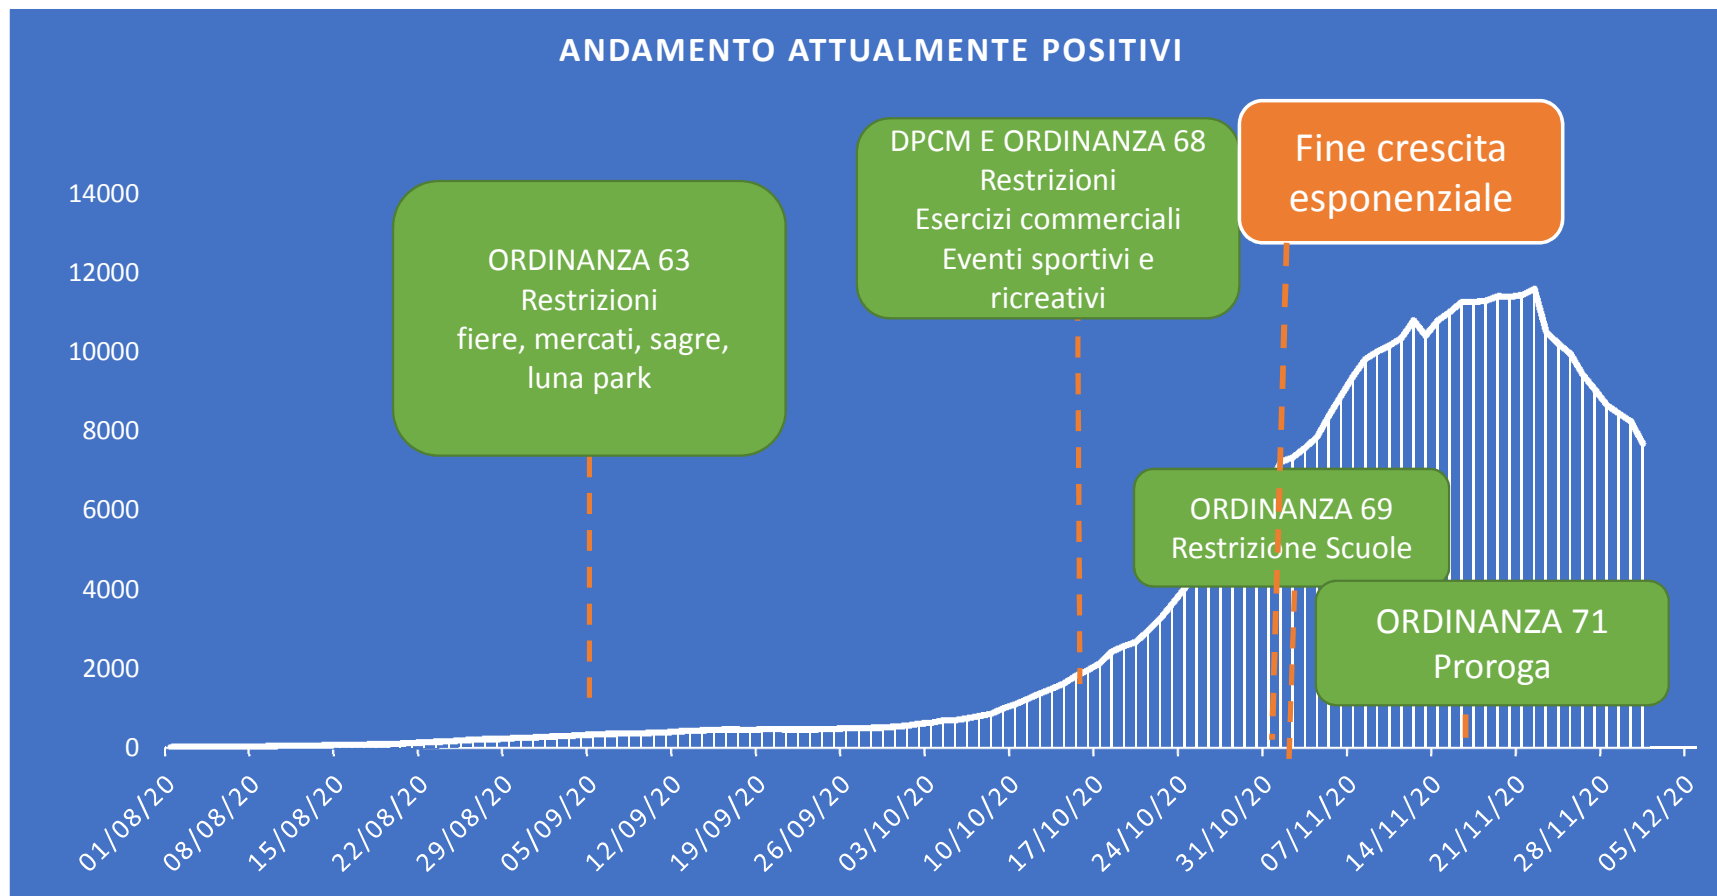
ANDAMENTO ATTUALMENTE POSITIVI

14000
12000
10000
8000
6000
4000
2000
0

ORDINANZA 63
Restrizioni
fiere, mercati, sagre, luna park

DPCM E ORDINANZA 68
Restrizioni
Esercizi commerciali
Eventi sportivi e ricreativi

Fine crescita esponenziale

ORDINANZA 69
Restrizione Scuole

ORDINANZA 71
Proroga

01/08/20
08/08/20
15/08/20
22/08/20
29/08/20
05/09/20
12/09/20
19/09/20
26/09/20
03/10/20
10/10/20
17/10/20
24/10/20
31/10/20
07/11/20
14/11/20
21/11/20
28/11/20
05/12/20